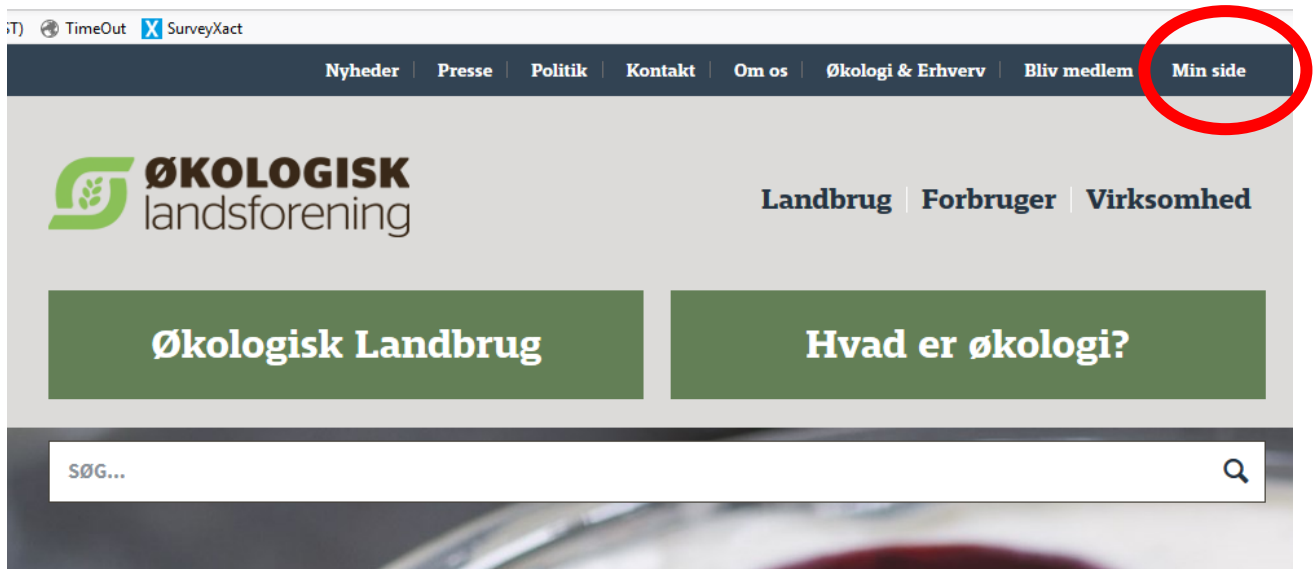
ST) TimeOut SurveyXact

Nyheder | Presse | Politik | Kontakt | Om os | Økologi & Erhverv | Bliv medlem | Min side

ØKOLOGISK landsforening

Landbrug | Forbruger | Virksomhed

Økologisk Landbrug

Hvad er økologi?

SØG...